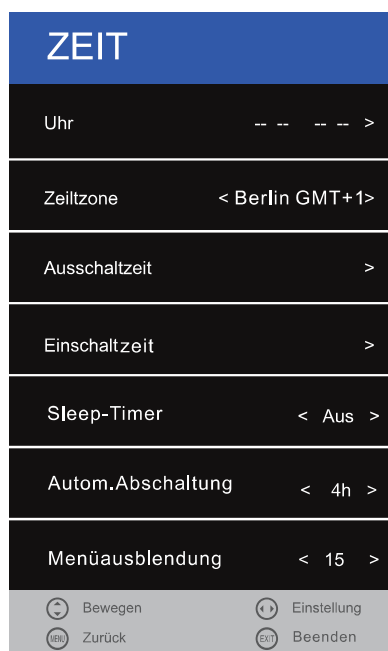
ZEIT

Uhr -- -- -- -- >

Zeiltzone < Berlin GMT+1>

Ausschaltzeit >

Einschaltzeit >

Sleep-Timer < Aus >

Autom.Abschaltung < 4h >

Menüausblendung < 15 >

Bewegen Einstellung

MENU Zurück EXIT Beenden